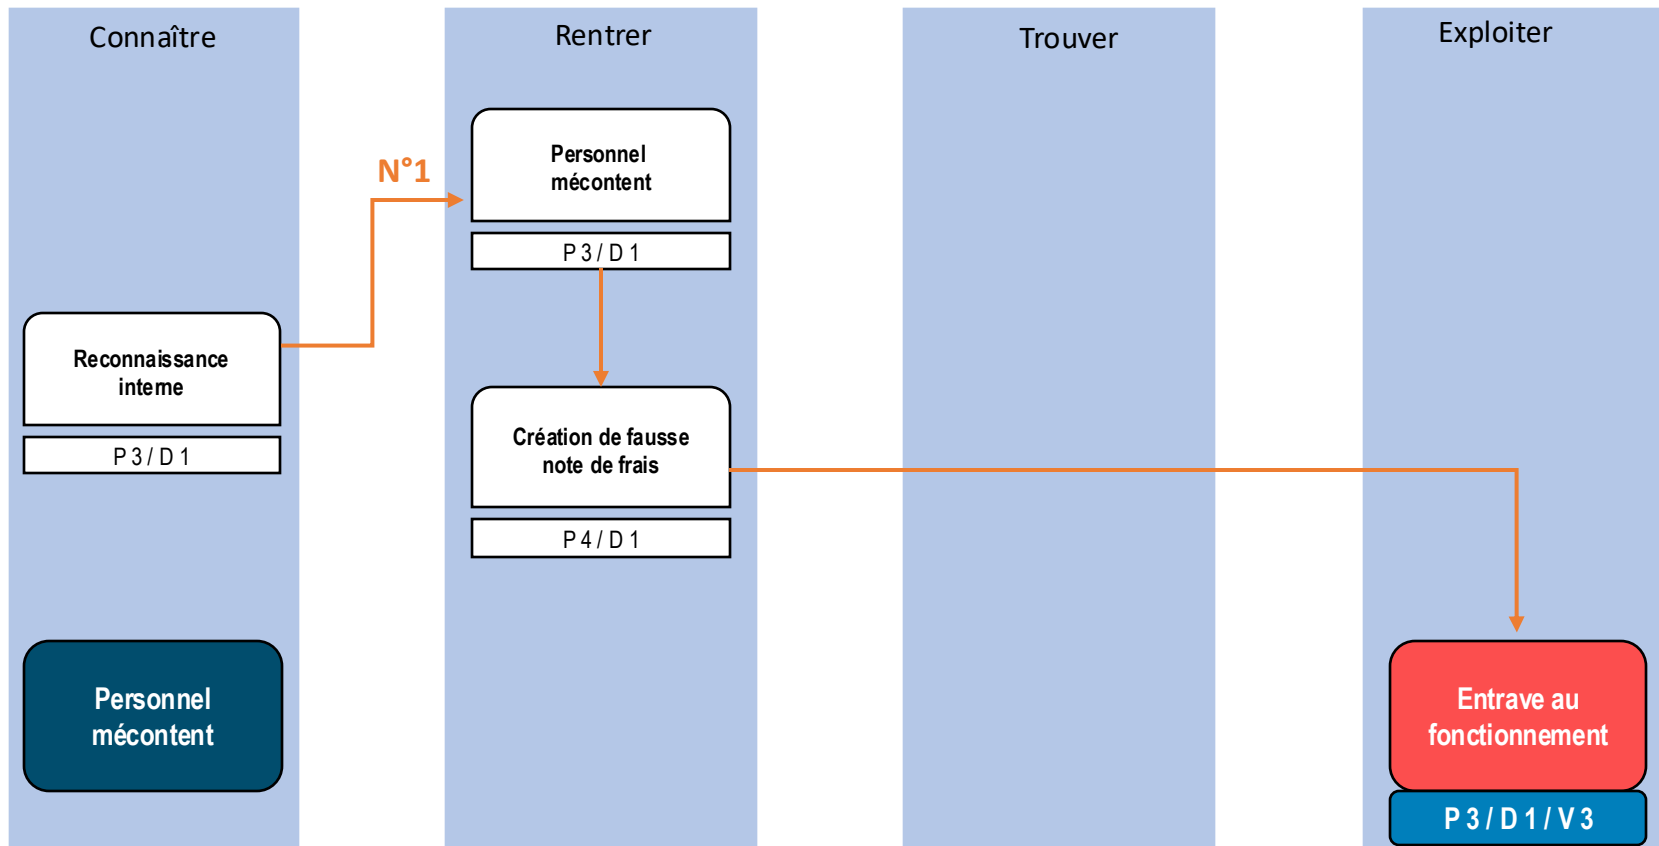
Connaître

Rentrer

Trouver

Exploiter

N°1

Personnel mécontent

P 3 / D 1

Reconnaissance interne

P 3 / D 1

Création de fausse note de frais

P 4 / D 1

Personnel mécontent

Entrave au fonctionnement

P 3 / D 1 / V 3